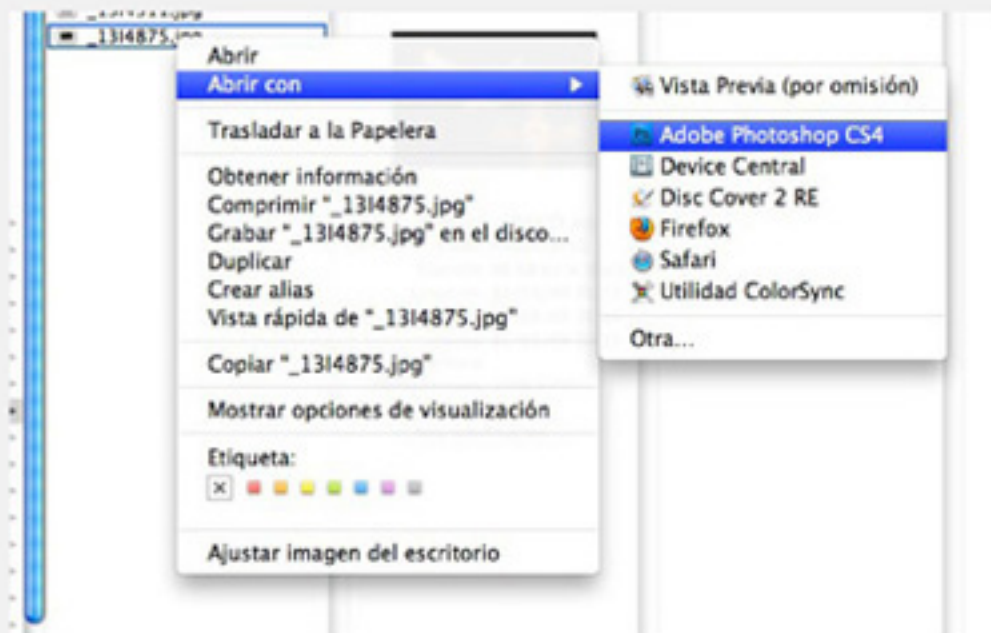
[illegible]
_13l4875.jpg

Abrir
Abrir con
Trasladar a la Papelera
Obtener información
Comprimir "_13l4875.jpg"
Grabar "_13l4875.jpg" en el disco...
Duplicar
Crear alias
Vista rápida de "_13l4875.jpg"
Copiar "_13l4875.jpg"
Mostrar opciones de visualización
Etiqueta:
Ajustar imagen del escritorio

Vista Previa (por omisión)
Adobe Photoshop CS4
Device Central
Disc Cover 2 RE
Firefox
Safari
Utilidad ColorSync
Otra...